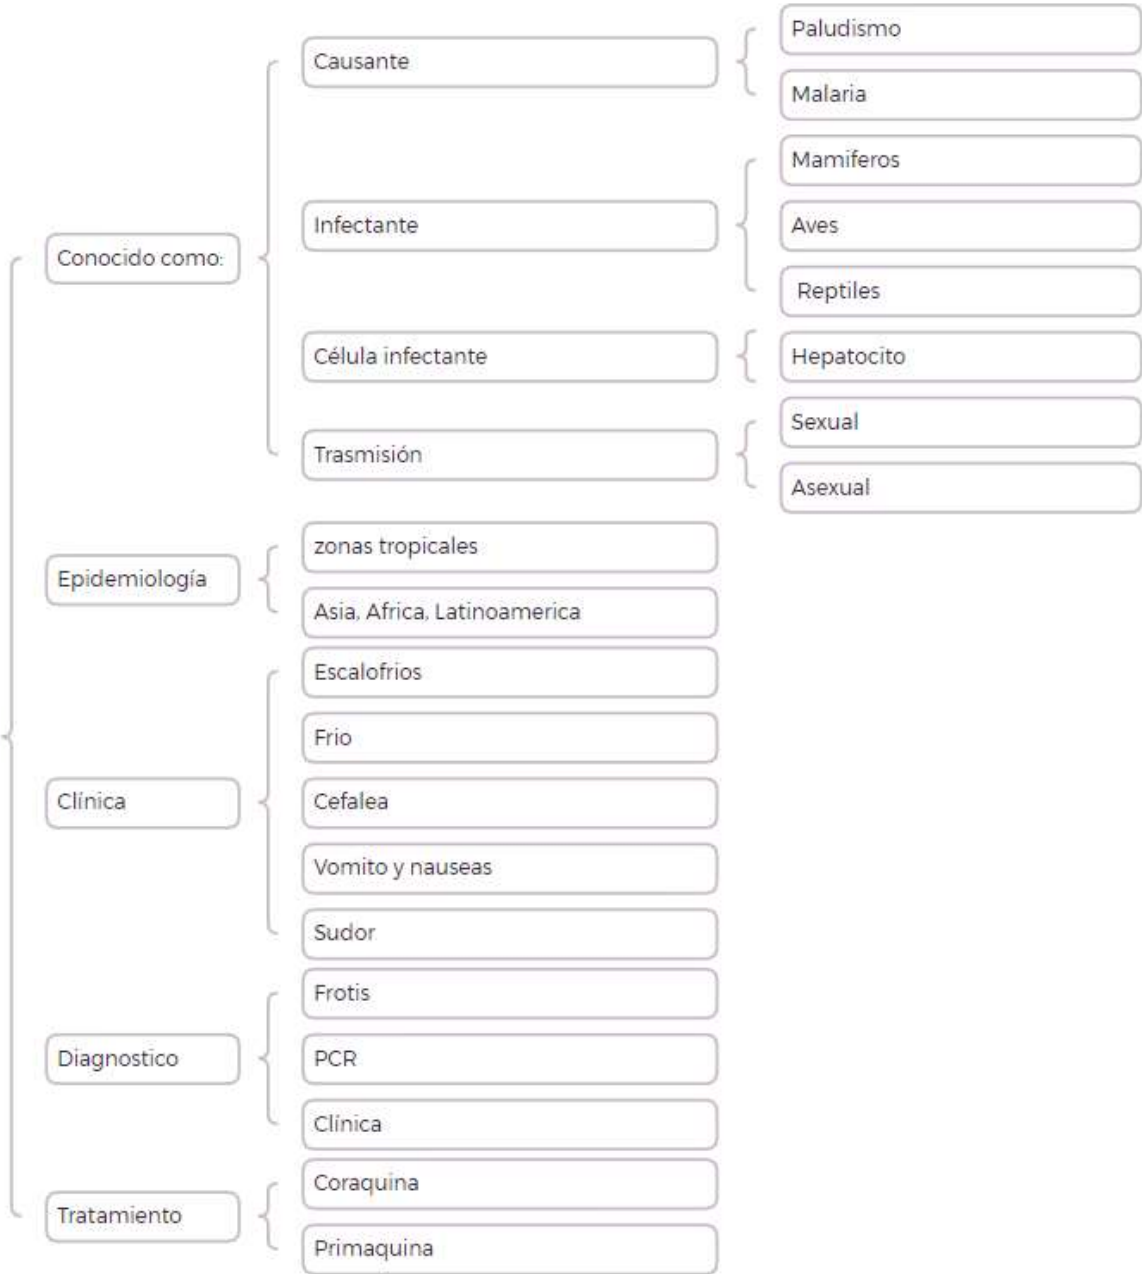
Conocido como:

Causante

Paludismo

Malaria

Infectante

Mamiferos

Aves

Reptiles

Célula infectante

Hepatocito

Trasmisión

Sexual

Asexual

Epidemiología

zonas tropicales

Asia, Africa, Latinoamerica

Clínica

Escalofrios

Frio

Cefalea

Vomito y nauseas

Sudor

Diagnostico

Frotis

PCR

Clínica

Tratamiento

Coraquina

Primaquina